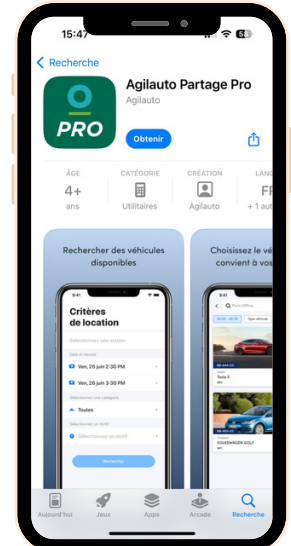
15:47

Recherche

PRO

Agilauto Partage Pro

Agilauto

Obtenir

ÂGE
4+
ans

CATÉGORIE
Utilitaires

CRÉATION
Agilauto

LANG
FR
+ 1 aut

Rechercher des véhicules disponibles

9:41

Critères de location

Sélectionnez une station

Date et heure

Ven, 26 juin 2:30 PM

Ven, 26 juin 3:30 PM

Sélectionnez une catégorie

Toutes

Sélectionnez un motif

Sélectionnez un motif

Rechercher

Choisissez le véhicule qui convient à vos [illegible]

9:41

Tesla X

VOLKSWAGEN GOLF

Aujourd'hui

Jeux

Apps

Arcade

Recherche